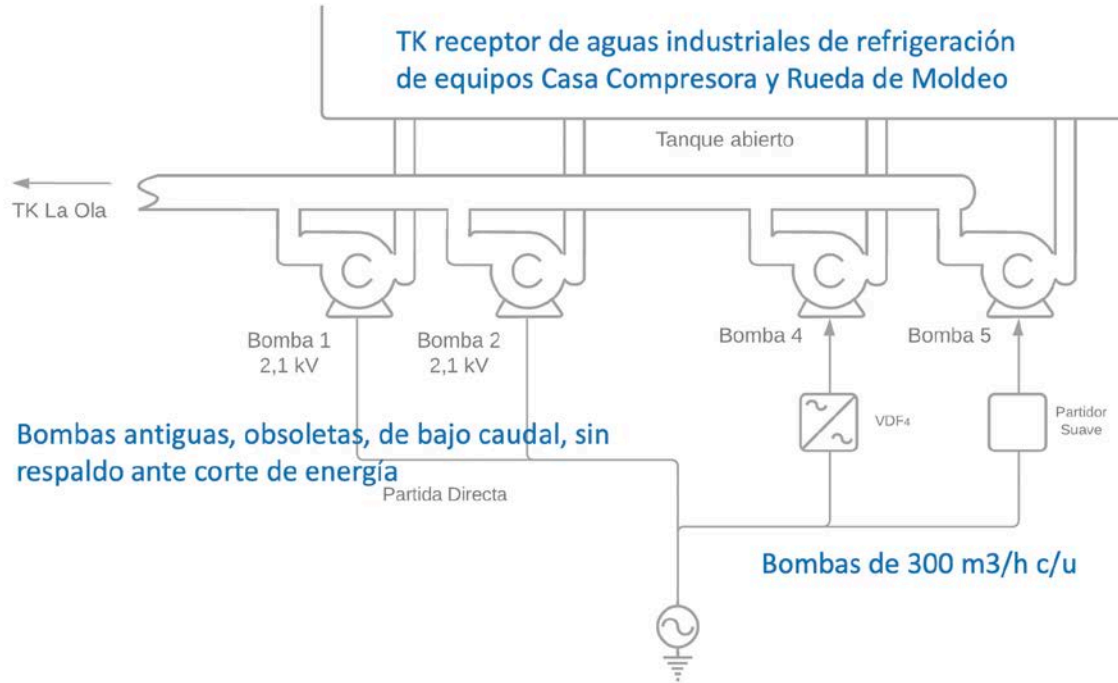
TK receptor de aguas industriales de refrigeración de equipos Casa Compresora y Rueda de Moldeo

Tanque abierto

TK La Ola

Bomba 1
2,1 kV

Bomba 2
2,1 kV

Bomba 4

Bomba 5

VDF4

Partidor Suave

Bombas antiguas, obsoletas, de bajo caudal, sin respaldo ante corte de energía

Partida Directa

Bombas de 300 m3/h c/u